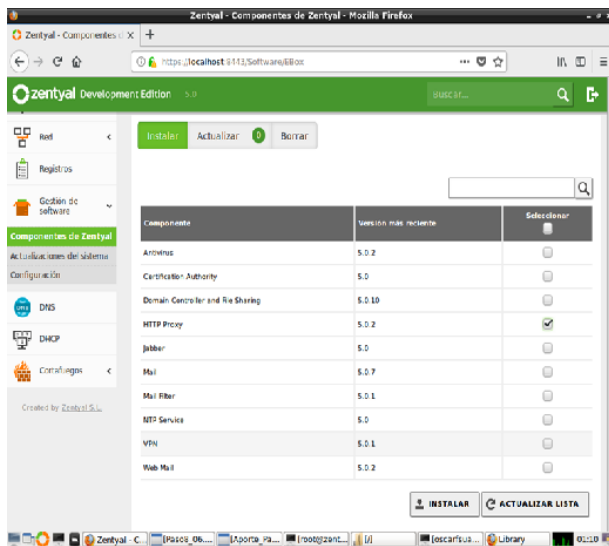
Zentyal - Componentes de Zentyal - Mozilla Firefox

Zentyal - Componentes d ×

https://localhost:8443/Software/EBox

zentyal Development Edition 5.0

Buscar...

Red

Registros

Gestión de software

Componentes de Zentyal

Actualizaciones del sistema

Configuración

DNS

DHCP

Cortafuegos

Created by Zentyal S.L.

Instalar Actualizar 0 Borrar

| Componente | Versión más reciente | Seleccionar |
|---|---|---|
| Antivirus | 5.0.2 | |
| Certification Authority | 5.0 | |
| Domain Controller and File Sharing | 5.0.10 | |
| HTTP Proxy | 5.0.2 | ✓ |
| Jabber | 5.0 | |
| Mail | 5.0.7 | |
| Mail Filter | 5.0.1 | |
| NTP Service | 5.0 | |
| VPN | 5.0.1 | |
| Web Mail | 5.0.2 | |

INSTALAR ACTUALIZAR LISTA

Zentyal - C... [Pasos_06... [Aporte_Pa... [root@zent... [2] [oscarfus... Library